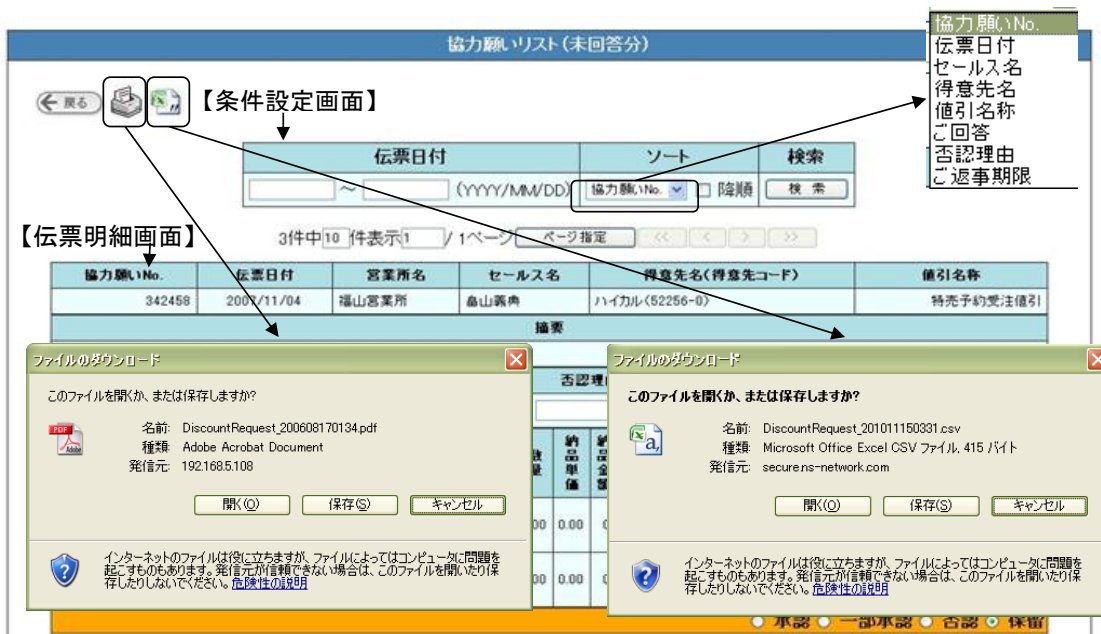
協力願いリスト(未回答分)

協力願いNo.
伝票日付
セールス名
得意先名
値引名称
ご回答
否認理由
ご返事期限

戻る

【条件設定画面】

| 伝票日付 | ソート | 検索 |
|---|---|---|
| ～ (YYYY/MM/DD) | 協力願いNo. □ 降順 | 検索 |

【伝票明細画面】

3件中 10 件表示 1 / 1ページ ページ指定 << < > >>

| 協力願いNo. | 伝票日付 | 営業所名 | セールス名 | 得意先名(得意先コード) | 値引名称 |
|---|---|---|---|---|---|
| 342458 | 2007/11/04 | 福山営業所 | 畠山義典 | ハイカル(52256-0) | 特売予約受注値引 |

摘要

否認理由

納品単価 納品金額

00 0.00

00 0.00

ファイルのダウンロード

このファイルを開くか、または保存しますか?

名前: DiscountRequest_200608170134.pdf
種類: Adobe Acrobat Document
発信元: 192.168.5.108

開く(O) 保存(S) キャンセル

インターネットのファイルは役に立ちますが、ファイルによってはコンピュータに問題を起こすものもあります。発信元が信頼できない場合は、このファイルを開いたり保存したりしないでください。危険性の説明

ファイルのダウンロード

このファイルを開くか、または保存しますか?

名前: DiscountRequest_201011150331.csv
種類: Microsoft Office Excel CSV ファイル, 415 バイト
発信元: secure.ns-network.com

開く(O) 保存(S) キャンセル

インターネットのファイルは役に立ちますが、ファイルによってはコンピュータに問題を起こすものもあります。発信元が信頼できない場合は、このファイルを開いたり保存したりしないでください。危険性の説明

○ 承認 ○ 一部承認 ○ 否認 ● 保留